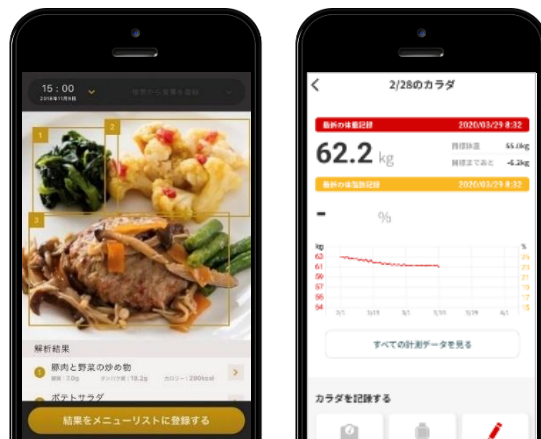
15:00
2018年11月9日

履歴から食事を登録

1
2
3

解析結果

1 豚肉と野菜の炒め物
糖質 7.0g タンパク質 18.2g カロリー 290kcal

ポテトサラダ

結果をメニューリストに登録する

2/28のカラダ

最新の体重記録 2020/03/29 8:32

62.2 kg

目標体重 55.0kg
目標まであと -6.2kg

最新の体脂肪記録 2020/03/29 8:32

- %

kg
63
62
61
60
59
58
57
56

%
23
22
21
20
19
18
17
16

3/1 3/8 3/15 3/22 3/29 4/5

すべての計測データを見る

カラダを記録する